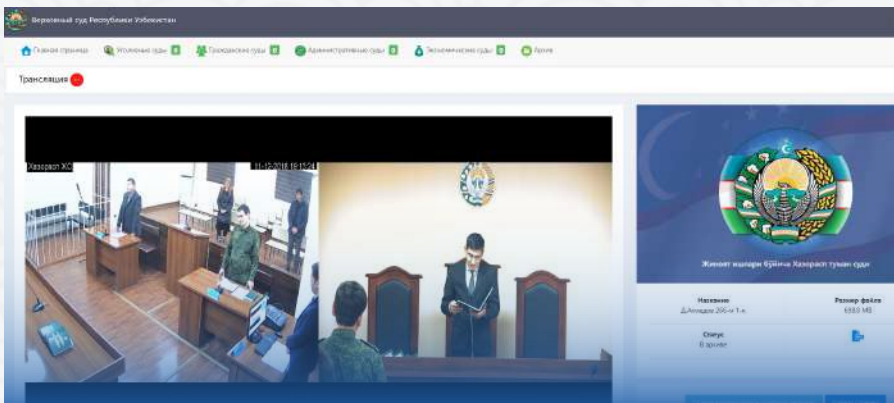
Верховный суд Республики Узбекистан

Главная страница Уголовные суды Гражданские суды Административные суды Экономические суды Архив

Трансляция

Хазорасп ХС 11-12-2018 10:12:24

Жиноят ишлари бўйича Хазорасп туман суди

Название
Д.Атоидов 266-и 1-х

Размер файла
658.0 MB

Статус
В архиве